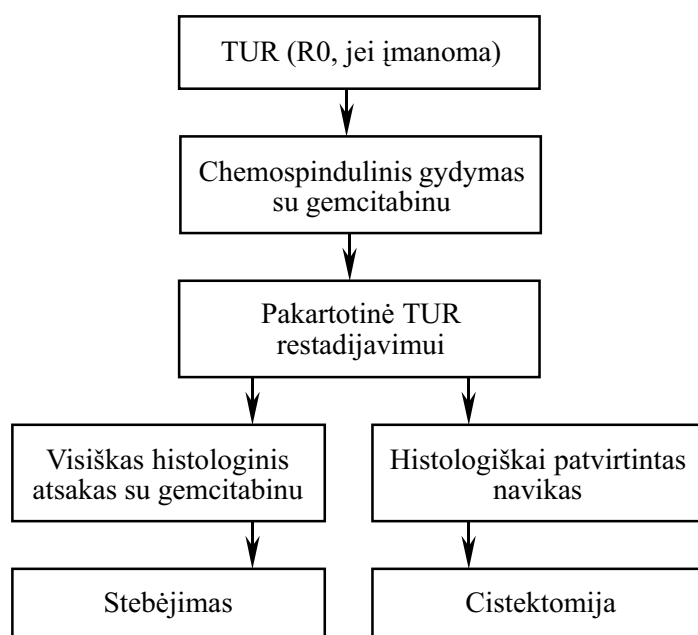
TUR (R0, jei įmanoma)

Chemospindulinis gydymas su gemcitabinu

Pakartotinė TUR restadijavimui

Visiškas histologinis atsakas su gemcitabinu

Histologiškai patvirtintas navikas

Stebėjimas

Cistektomija